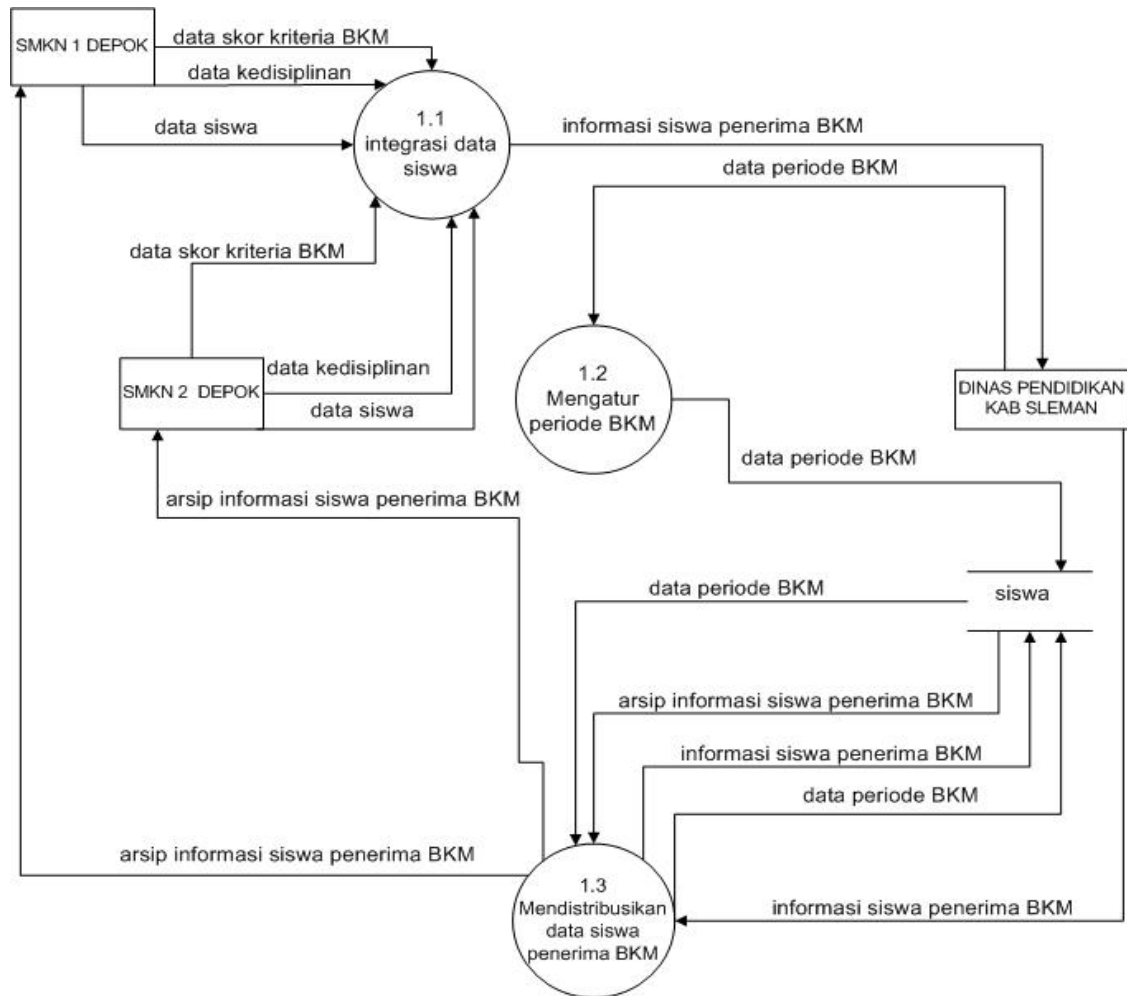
SMKN 1 DEPOK

data skor kriteria BKM

data kedisiplinan

data siswa

1.1
integrasi data siswa

informasi siswa penerima BKM

data periode BKM

data skor kriteria BKM

SMKN 2 DEPOK

data kedisiplinan

data siswa

1.2
Mengatur periode BKM

DINAS PENDIDIKAN KAB SLEMAN

data periode BKM

arsip informasi siswa penerima BKM

data periode BKM

siswa

arsip informasi siswa penerima BKM

informasi siswa penerima BKM

data periode BKM

arsip informasi siswa penerima BKM

1.3
Mendistribusikan data siswa penerima BKM

informasi siswa penerima BKM